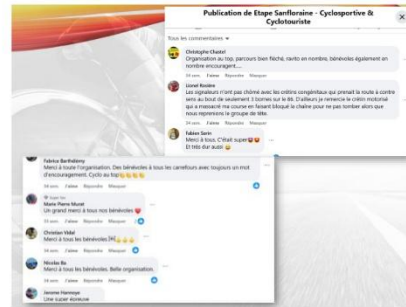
Publication de Etape Sanfloraine - Cyclosportive & Cyclotouriste

Tous les commentaires

Christophe Chastel
Organisation au top, parcours bien fléché, ravito en nombre, bénévoles également en nombre encourageant...
54 sem. J'aime Répondre Masquer

Lionel Rovère
Les signaleurs n'ont pas chômé avec les crétins congénitaux qui prenait la route à contre sens au bout de seulement 3 bornes sur le tôt. D'ailleurs je remercie le crétin motorisé qui a menacé ma course en faisant bloqué la chaîne pour ne pas tomber alors que nous reprenions le groupe de tête.
54 sem. J'aime Répondre Masquer

Fabien Sarin
Merci à tous. C'Était super😀😀
Et très dur aussi 😅
54 sem. J'aime Répondre Masquer

Fabrice Barthélémy
Merci à toute l'organisation. Des bénévoles à tous les carrefours avec toujours un mot d'encouragement. Cyclo au top👏👏👏👏
54 sem. J'aime Répondre Masquer

Marie Pierre Muret
Un grand merci à tous nos bénévoles ❤️
54 sem. J'aime Répondre Masquer

Christian Vidal
Merci à tous les bénévoles 👏👏
54 sem. J'aime Répondre Masquer

Nicolas Bo
Merci à tous les bénévoles. Belle organisation.
54 sem. J'aime Répondre Masquer

Jerome Hermege
Une super épreuve